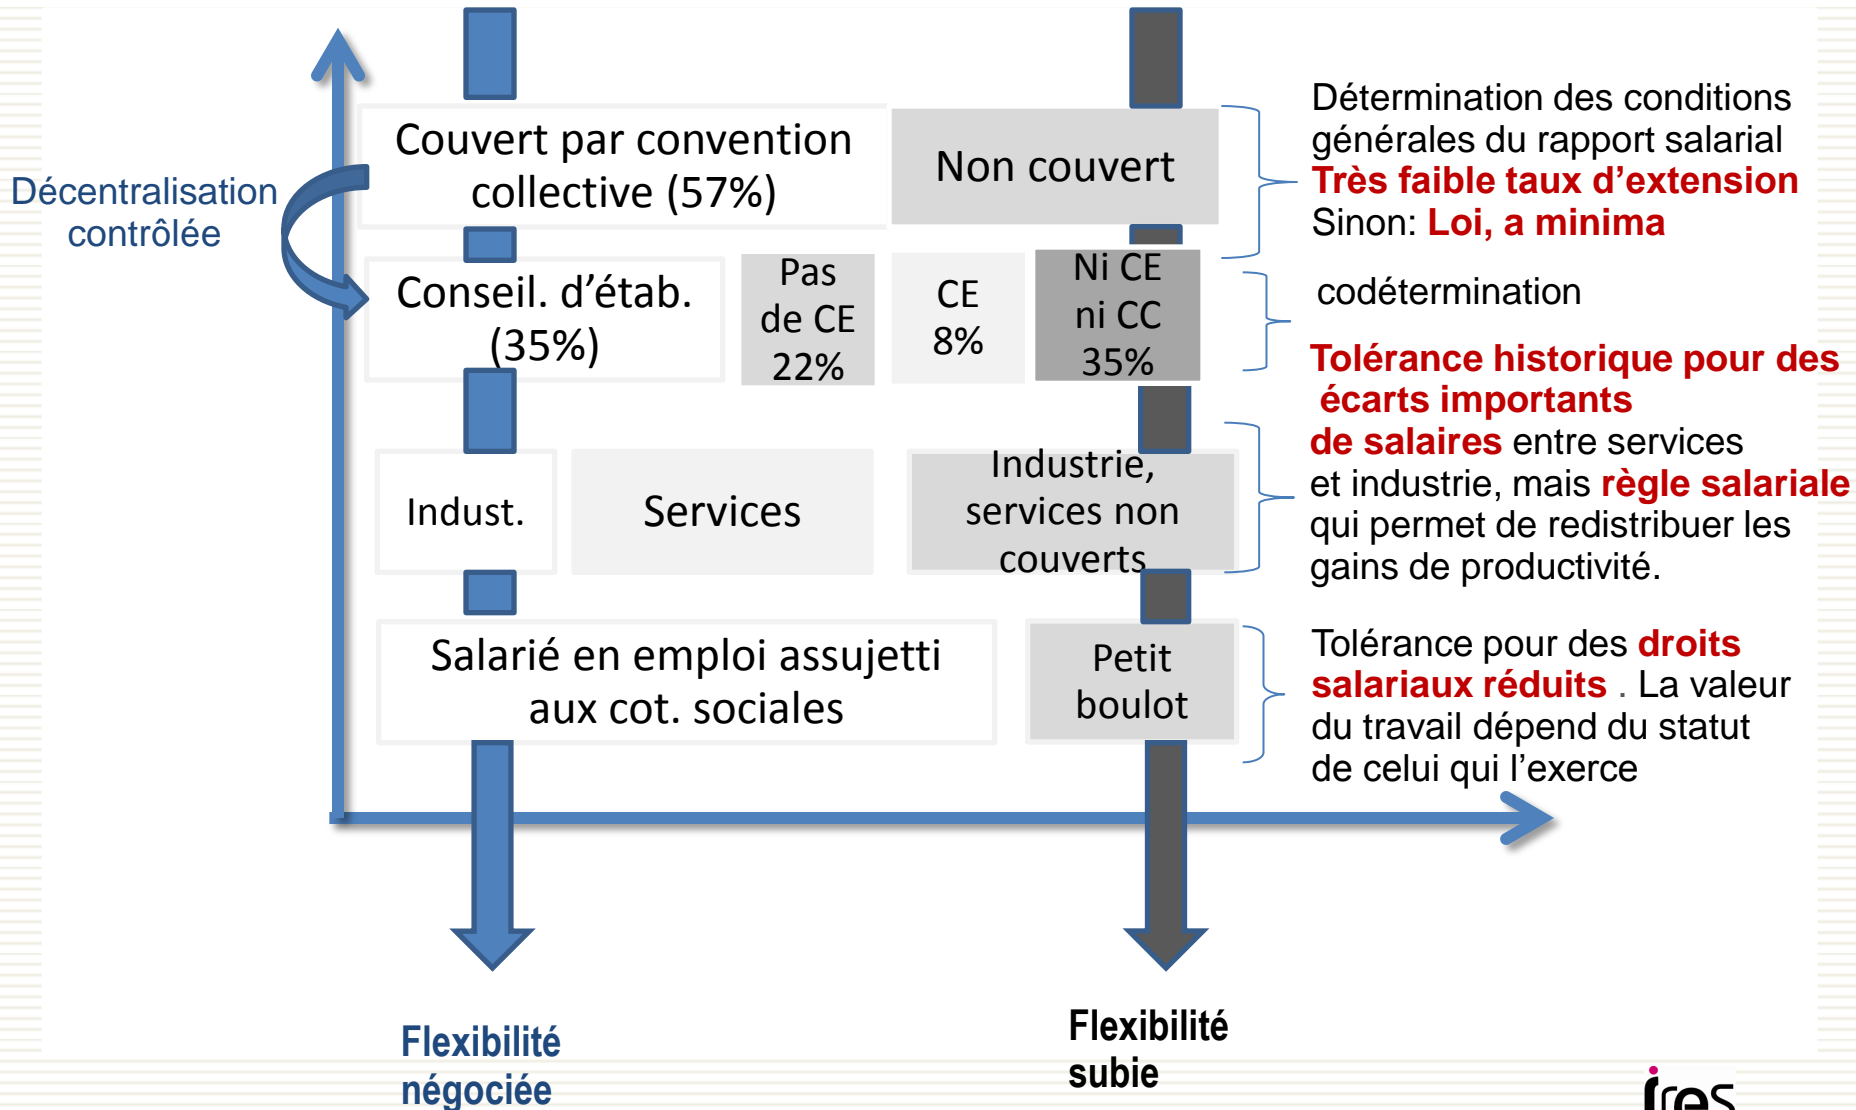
Décentralisation contrôlée

Couvert par convention collective (57%)

Non couvert

Détermination des conditions générales du rapport salarial
Très faible taux d’extension
Sinon: Loi, a minima

Conseil. d’étab. (35%)

Pas de CE 22%

CE 8%

Ni CE ni CC 35%

codétermination

Tolérance historique pour des écarts importants de salaires entre services et industrie, mais règle salariale qui permet de redistribuer les gains de productivité.

Indust.

Services

Industrie, services non couverts

Salarié en emploi assujetti aux cot. sociales

Petit boulot

Tolérance pour des droits salariaux réduits . La valeur du travail dépend du statut de celui qui l’exerce

Flexibilité négociée

Flexibilité subie

ires